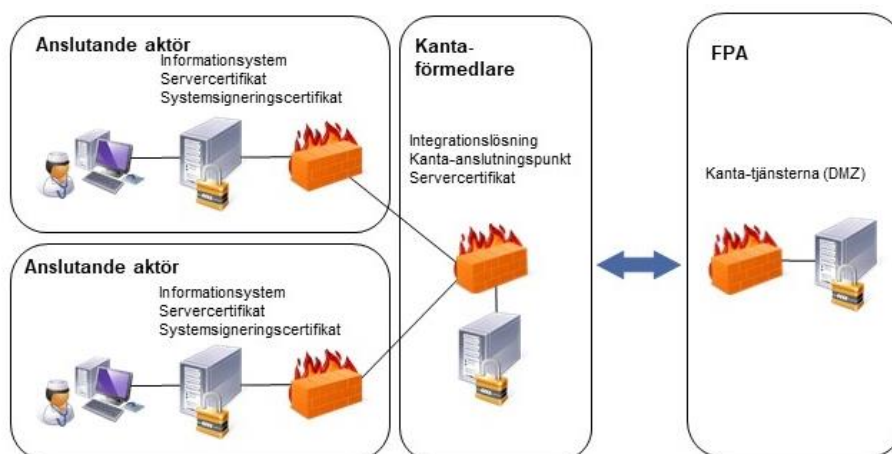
Anslutande aktör
Informationsystem
Servercertifikat
Systemsigneringscertifikat

Anslutande aktör
Informationsystem
Servercertifikat
Systemsigneringscertifikat

Kanta-förmedlare

Integrationslösning
Kanta-anslutningspunkt
Servercertifikat

FPA

Kanta-tjänsterna (DMZ)